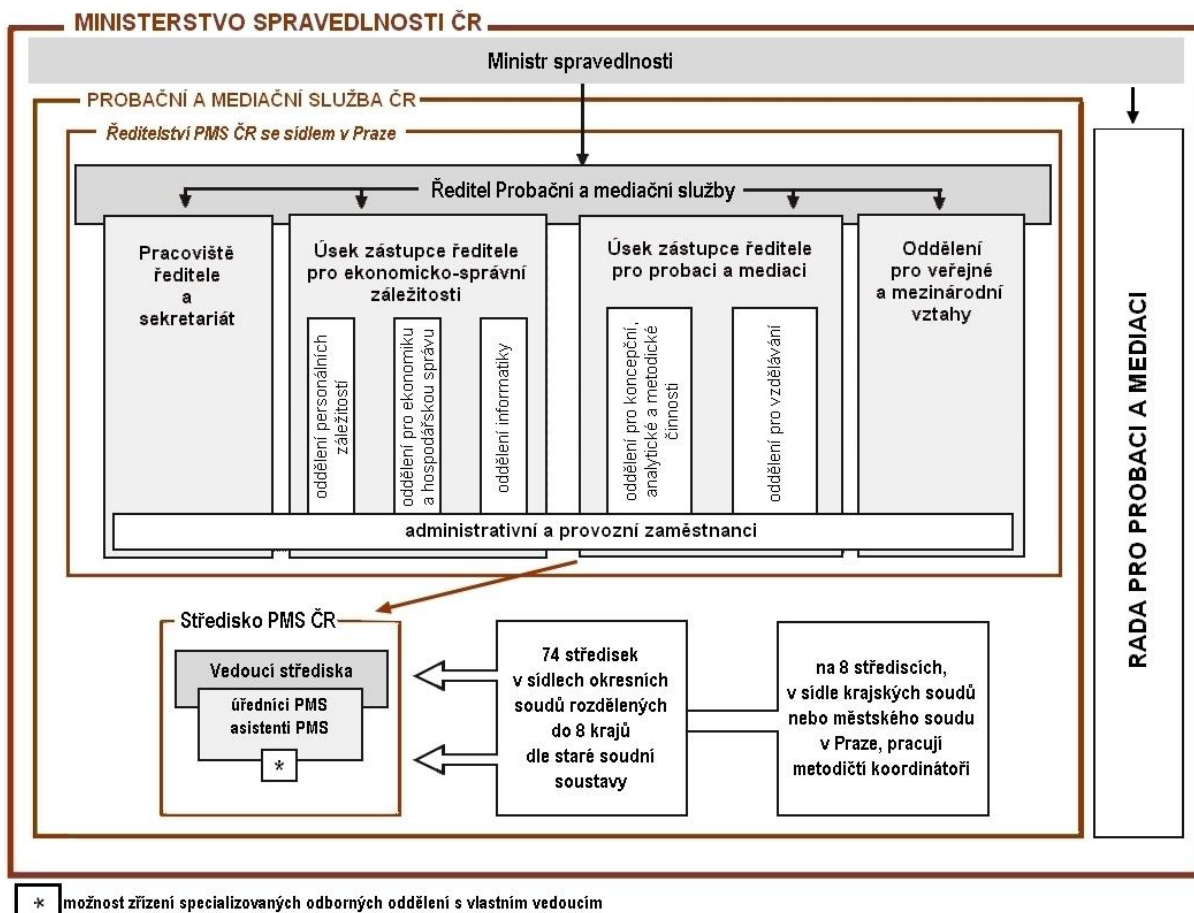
MINISTERSTVO SPRAVEDLNOSTI ČR

Ministr spravedlnosti

PROBAČNÍ A MEDIAČNÍ SLUŽBA ČR

Ředitelství PMS ČR se sídlem v Praze

Ředitel Probační a mediační služby

Pracoviště ředitele a sekretariát

Úsek zástupce ředitele pro ekonomicko-správní záležitosti

oddělení personálních záležitostí

oddělení pro ekonomiku a hospodářskou správu

oddělení informatiky

Úsek zástupce ředitele pro probaci a mediaci

oddělení pro koncepční, analytické a metodické činnosti

oddělení pro vzdělávání

Oddělení pro veřejné a mezinárodní vztahy

administrativní a provozní zaměstnanci

RADA PRO PROBACI A MEDIACI

Středisko PMS ČR

Vedoucí střediska

úředníci PMS asistenti PMS

*

74 středisek v sídlech okresních soudů rozdělených do 8 krajů dle staré soudní soustavy

na 8 střediscích, v sídle krajských soudů nebo městského soudu v Praze, pracují metodičtí koordinátoři

* možnost zřízení specializovaných odborných oddělení s vlastním vedoucím